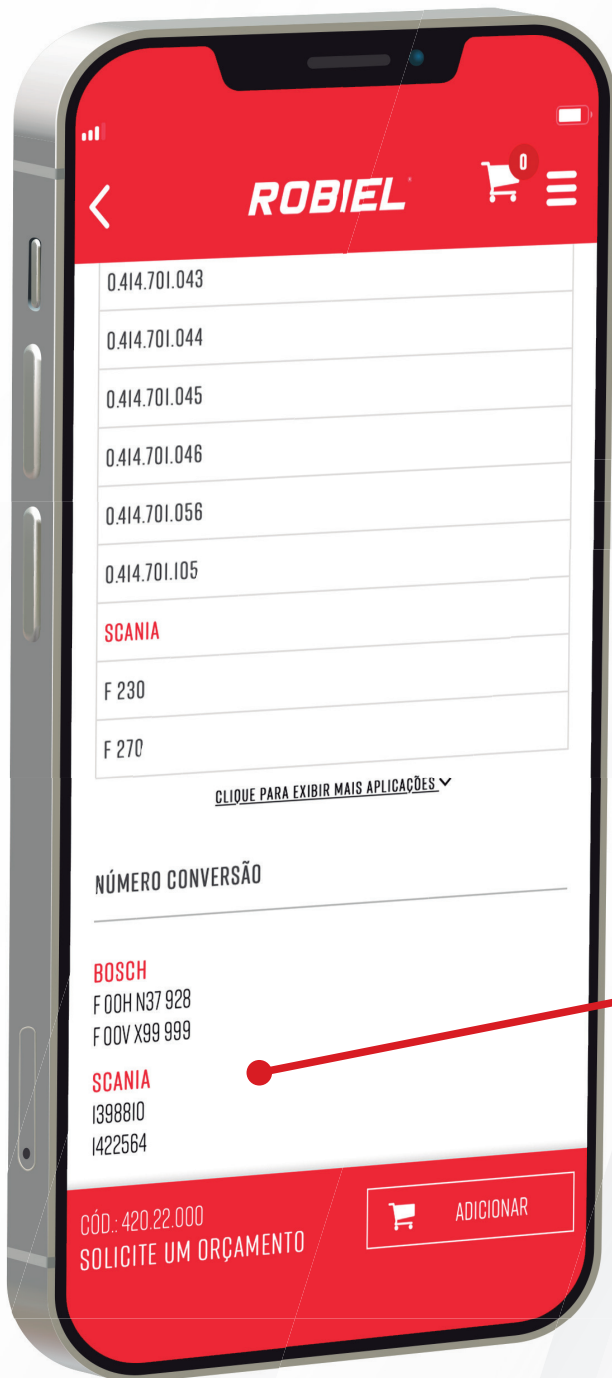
ROBIEL

0

0.414.701.043

0.414.701.044

0.414.701.045

0.414.701.046

0.414.701.056

0.414.701.105

SCANIA

F 230

F 270

CLIQUE PARA EXIBIR MAIS APLICAÇÕES

NÚMERO CONVERSÃO

BOSCH
F 00H N37 928
F 00V X99 999

SCANIA
1398810
1422564

CÓD.: 420.22.000
SOLICITE UM ORÇAMENTO

ADICIONAR